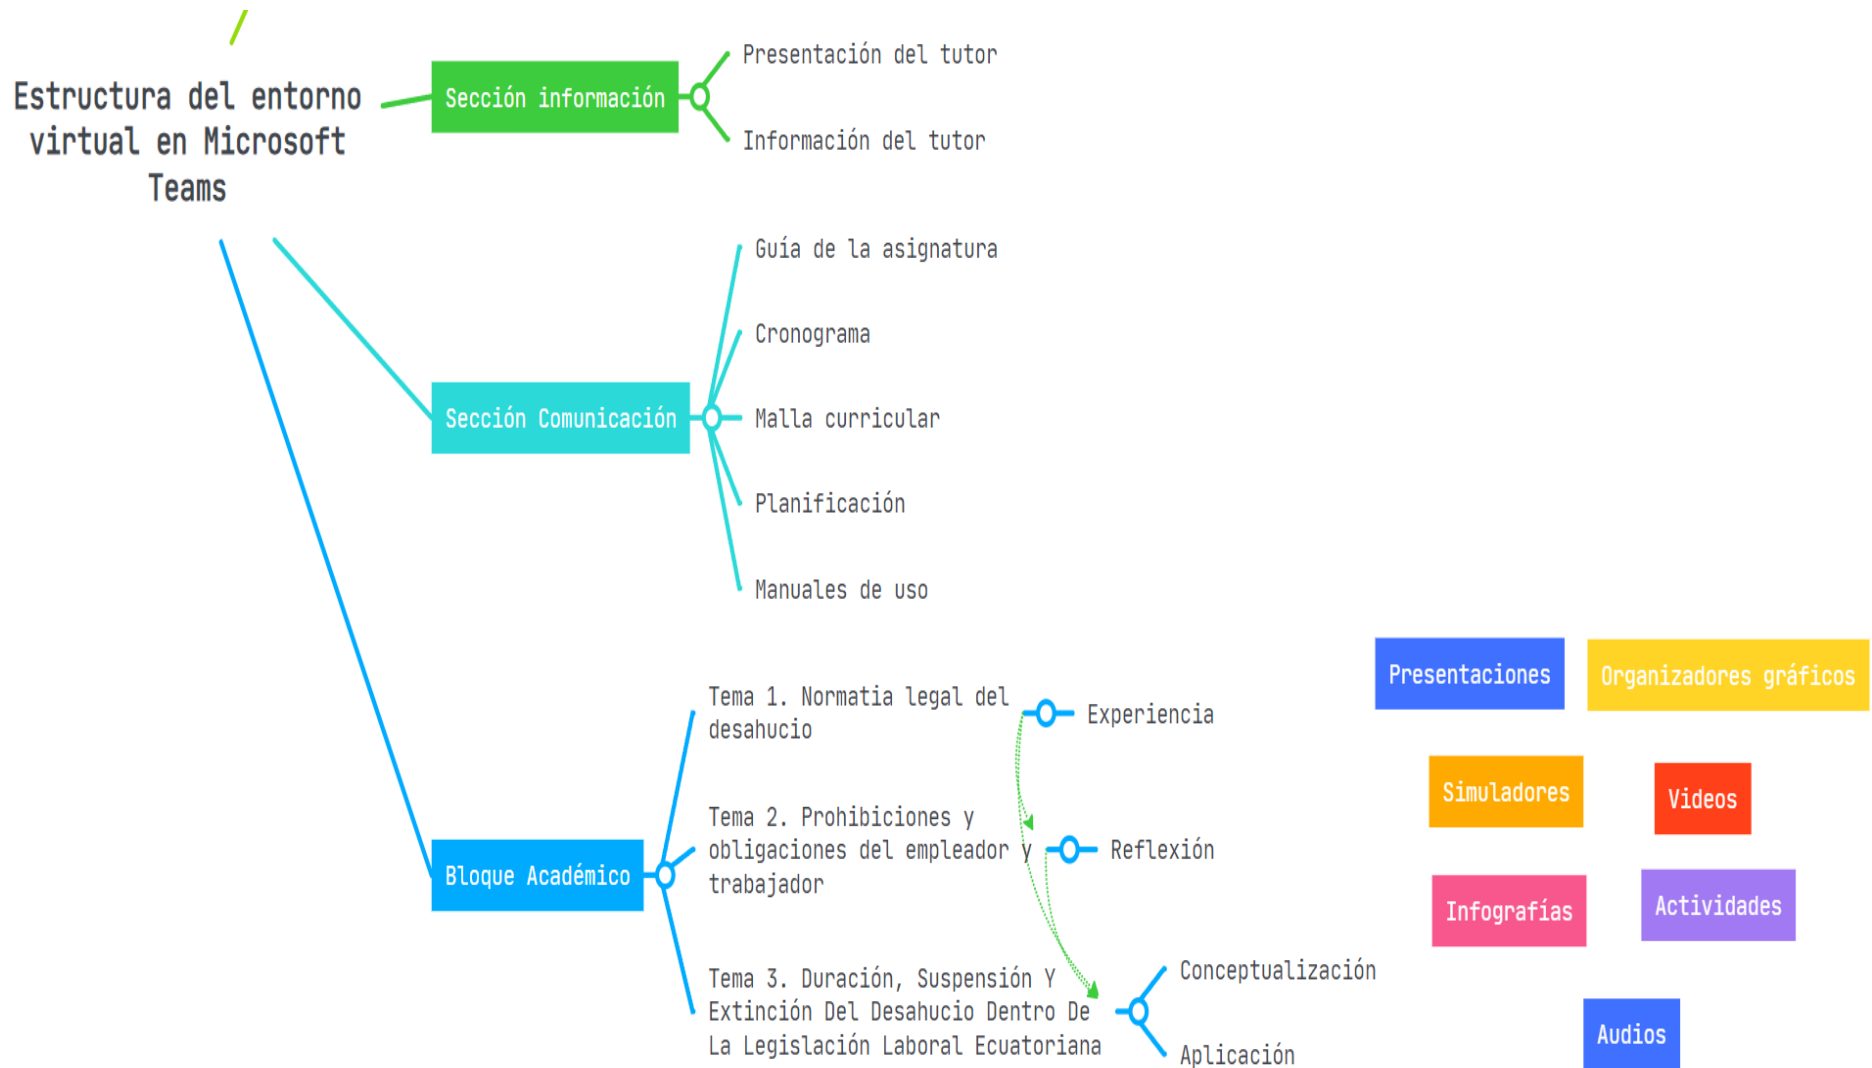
Estructura del entorno virtual en Microsoft Teams

Sección información

Presentación del tutor

Información del tutor

Sección Comunicación

Guía de la asignatura

Cronograma

Malla curricular

Planificación

Manuales de uso

Bloque Académico

Tema 1. Normatia legal del desahucio

Experiencia

Tema 2. Prohibiciones y obligaciones del empleador y trabajador

Reflexión

Tema 3. Duración, Suspensión Y Extinción Del Desahucio Dentro De La Legislación Laboral Ecuatoriana

Conceptualización

Aplicación

Presentaciones

Organizadores gráficos

Simuladores

Videos

Infografías

Actividades

Audios